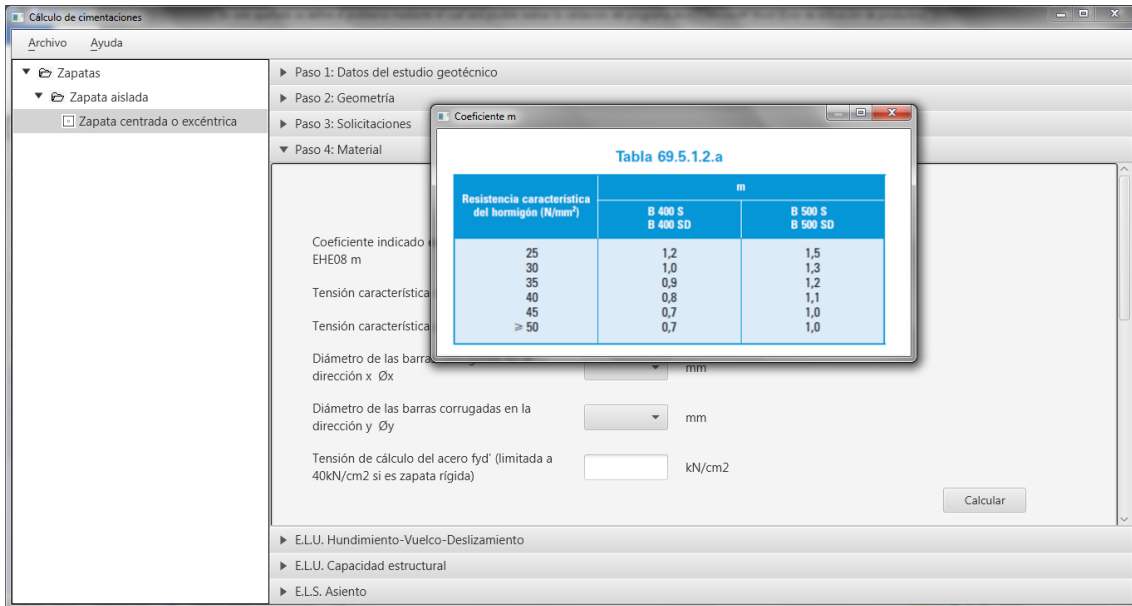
Cálculo de cimentaciones

Archivo Ayuda

Zapatas
Zapata aislada
Zapata centrada o excéntrica

Paso 1: Datos del estudio geotécnico
Paso 2: Geometría
Paso 3: Solicitaciones
Paso 4: Material

Coeficiente m

Tabla 69.5.1.2.a

| Resistencia característica del hormigón (N/mm²) | m B 400 S B 400 SD | m B 500 S B 500 SD |
|---|---|---|
| 25 | 1,2 | 1,5 |
| 30 | 1,0 | 1,3 |
| 35 | 0,9 | 1,2 |
| 40 | 0,8 | 1,1 |
| 45 | 0,7 | 1,0 |
| ≥ 50 | 0,7 | 1,0 |

Coeficiente indicado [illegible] EHE08 m

Tensión característica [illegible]

Tensión característica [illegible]

Diámetro de las barras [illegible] dirección x Øx
mm

Diámetro de las barras corrugadas en la dirección y Øy
mm

Tensión de cálculo del acero fyd' (limitada a 40kN/cm2 si es zapata rígida)
kN/cm2

Calcular

E.L.U. Hundimiento-Vuelco-Deslizamiento
E.L.U. Capacidad estructural
E.L.S. Asiento